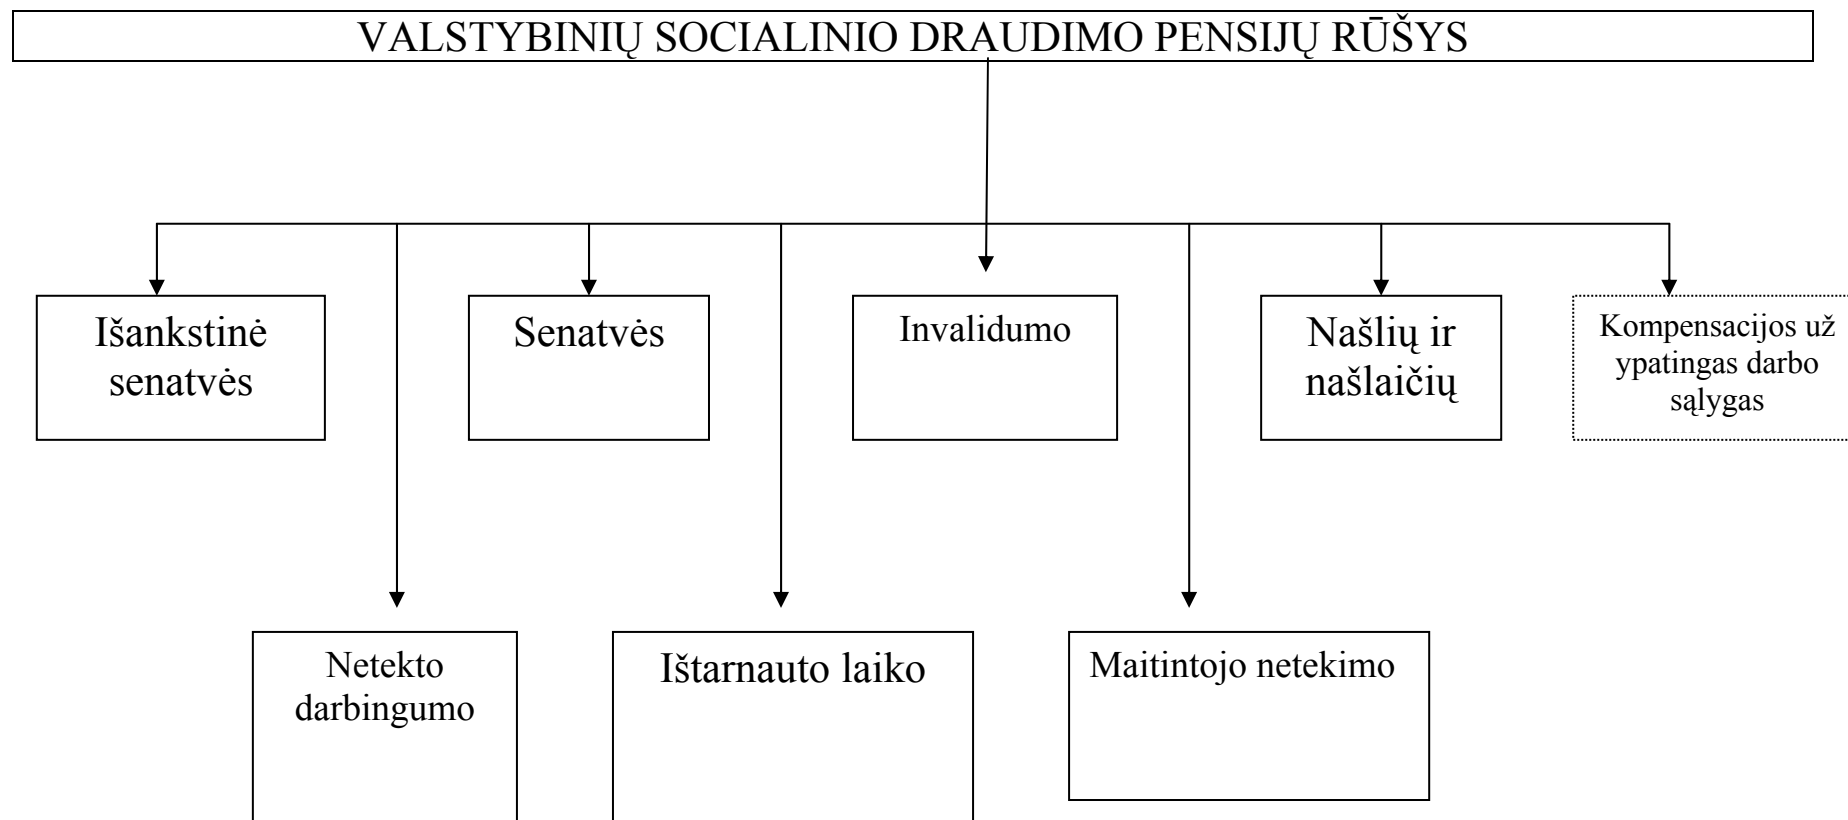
VALSTYBINIŲ SOCIALINIO DRAUDIMO PENSIJŲ RŪŠYS

Išankstinė senatvės

Senatvės

Invalidumo

Našlių ir našlaičių

Kompensacijos už ypatingas darbo sąlygas

Netekto darbingumo

Ištarnauto laiko

Maitintojo netekimo